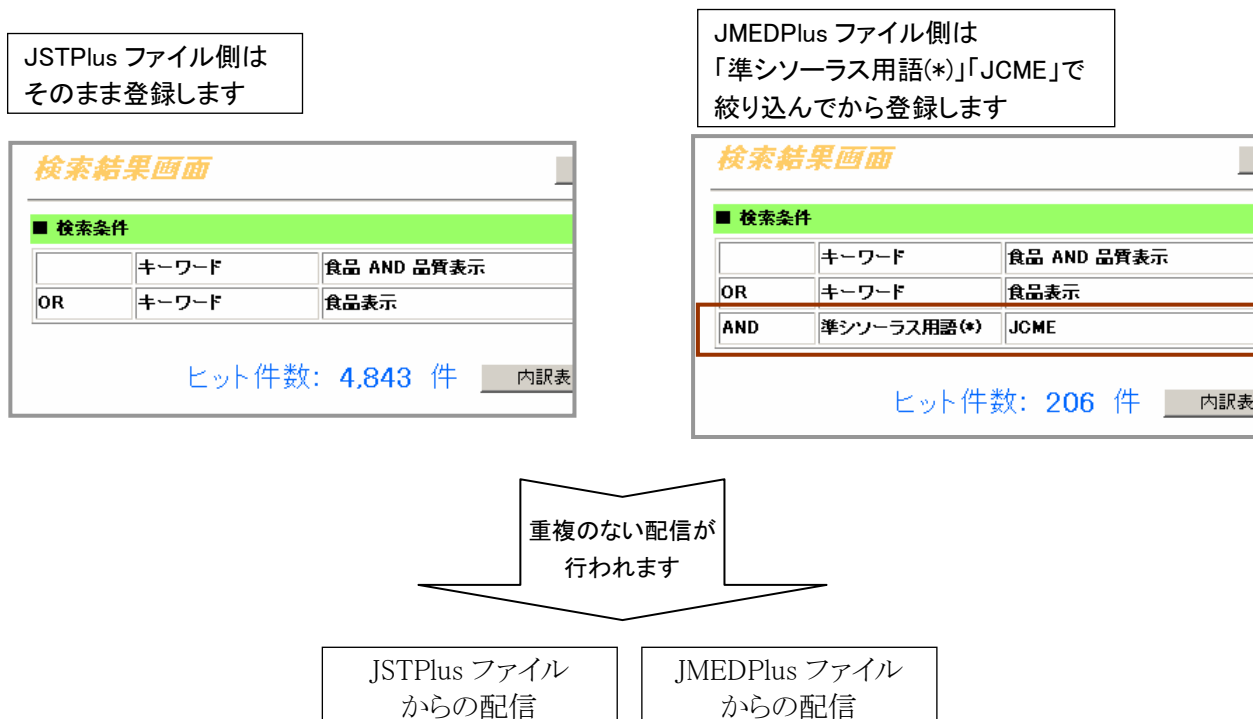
JSTPlus ファイル側は
そのまま登録します

検索結果画面

■ 検索条件

| | キーワード | 食品 AND 品質表示 |
|---|---|---|
| OR | キーワード | 食品表示 |

ヒット件数: 4,843 件 内訳表

JMEDPlus ファイル側は
「準シソーラス用語(*)」「JCME」で
絞り込んでから登録します

検索結果画面

■ 検索条件

| | キーワード | 食品 AND 品質表示 |
|---|---|---|
| OR | キーワード | 食品表示 |
| AND | 準シソーラス用語(*) | JCME |

ヒット件数: 206 件 内訳表

重複のない配信が
行われます

JSTPlus ファイル
からの配信

JMEDPlus ファイル
からの配信